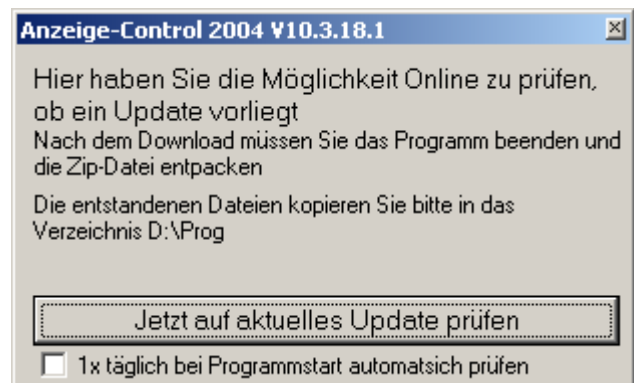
Anzeige-Control 2004 V10.3.18.1

Hier haben Sie die Möglichkeit Online zu prüfen, ob ein Update vorliegt

Nach dem Download müssen Sie das Programm beenden und die Zip-Datei entpacken

Die entstandenen Dateien kopieren Sie bitte in das Verzeichnis D:\Prog

Jetzt auf aktuelles Update prüfen

1x täglich bei Programmstart automatsich prüfen